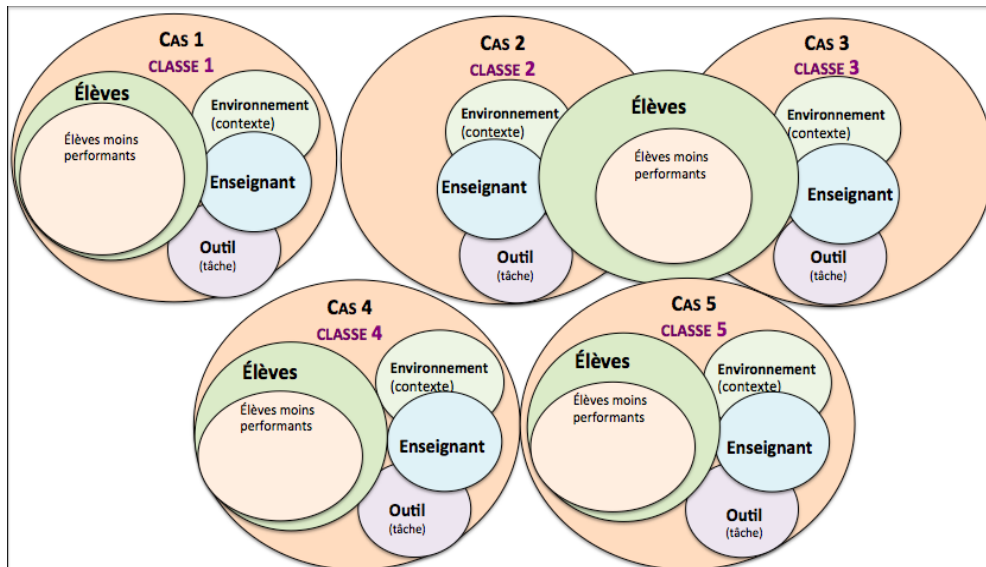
CAS 1
CLASSE 1
Élèves
Élèves moins performants
Environnement (contexte)
Enseignant
Outil (tâche)

CAS 2
CLASSE 2
Environnement (contexte)
Enseignant
Outil (tâche)

Élèves
Élèves moins performants

CAS 3
CLASSE 3
Environnement (contexte)
Enseignant
Outil (tâche)

CAS 4
CLASSE 4
Élèves
Élèves moins performants
Environnement (contexte)
Enseignant
Outil (tâche)

CAS 5
CLASSE 5
Élèves
Élèves moins performants
Environnement (contexte)
Enseignant
Outil (tâche)